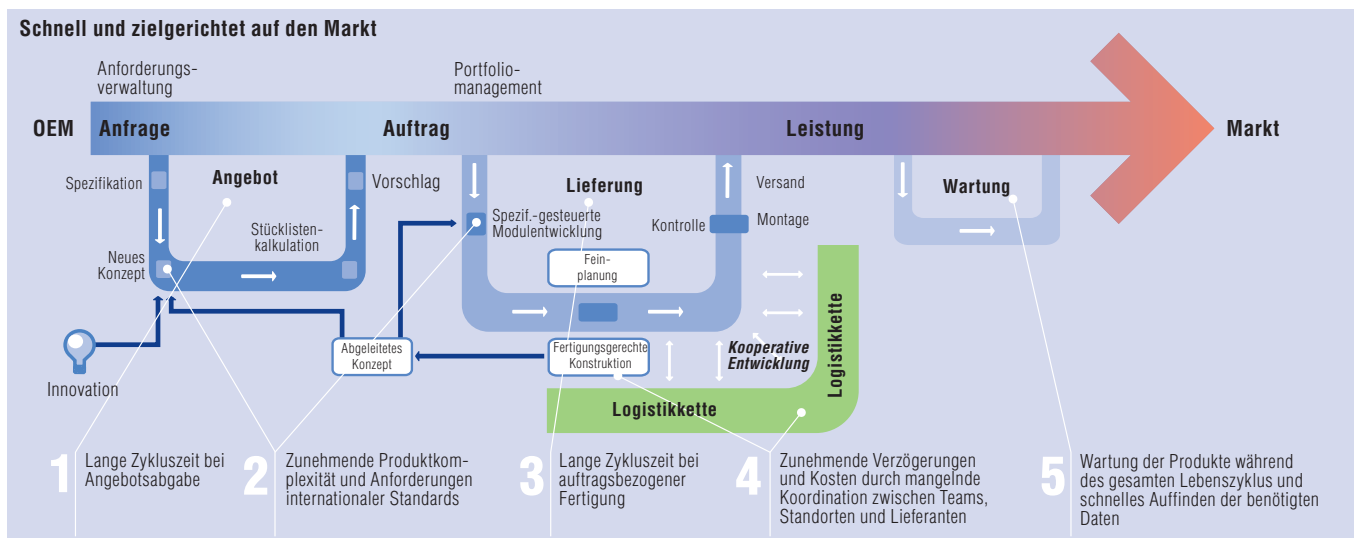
Schnell und zielgerichtet auf den Markt

Anforderungsverwaltung

Portfoliomanagement

OEM

Anfrage

Auftrag

Leistung

Markt

Spezifikation

Angebot

Vorschlag

Lieferung

Versand

Wartung

Stücklistenkalkulation

Spezif.-gesteuerte Modulentwicklung

Kontrolle

Montage

Neues Konzept

Feinplanung

Logistikkette

Kooperative Entwicklung

Abgeleitetes Konzept

Fertigungsgerechte Konstruktion

Innovation

Logistikkette

1 Lange Zykluszeit bei Angebotsabgabe

2 Zunehmende Produktkomplexität und Anforderungen internationaler Standards

3 Lange Zykluszeit bei auftragsbezogener Fertigung

4 Zunehmende Verzögerungen und Kosten durch mangelnde Koordination zwischen Teams, Standorten und Lieferanten

5 Wartung der Produkte während des gesamten Lebenszyklus und schnelles Auffinden der benötigten Daten